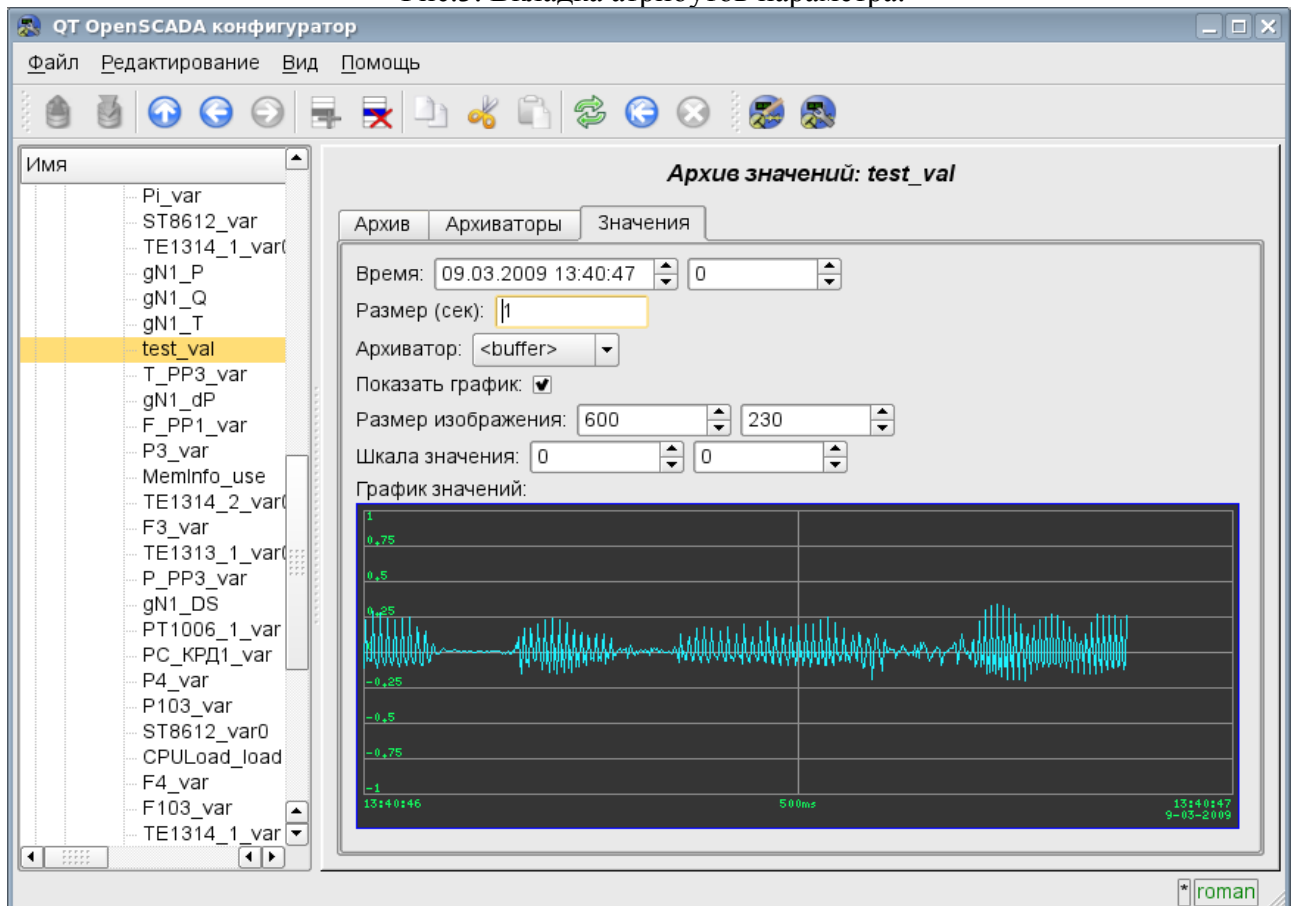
QT OpenSCADA конфигуратор

Файл Редактирование Вид Помощь

Имя
Pi_var
ST8612_var
TE1314_1_var(
gN1_P
gN1_Q
gN1_T
test_val
T_PP3_var
gN1_dP
F_PP1_var
P3_var
MemInfo_use
TE1314_2_var(
F3_var
TE1313_1_var(
P_PP3_var
gN1_DS
PT1006_1_var
PC_КРД1_var
P4_var
P103_var
ST8612_var0
CPULoad_load
F4_var
F103_var
TE1314_1_var

Архив значений: test_val

Архив | Архиваторы | Значения

Время: 09.03.2009 13:40:47 | 0
Размер (сек): 1
Архиватор: <buffer>
Показать график: ✔
Размер изображения: 600 | 230
Шкала значения: 0 | 0
График значений:

1
0.75
0.5
0.25
-0.25
-0.5
-0.75
-1
13:40:46
500ms
13:40:47
9-03-2009

* roman